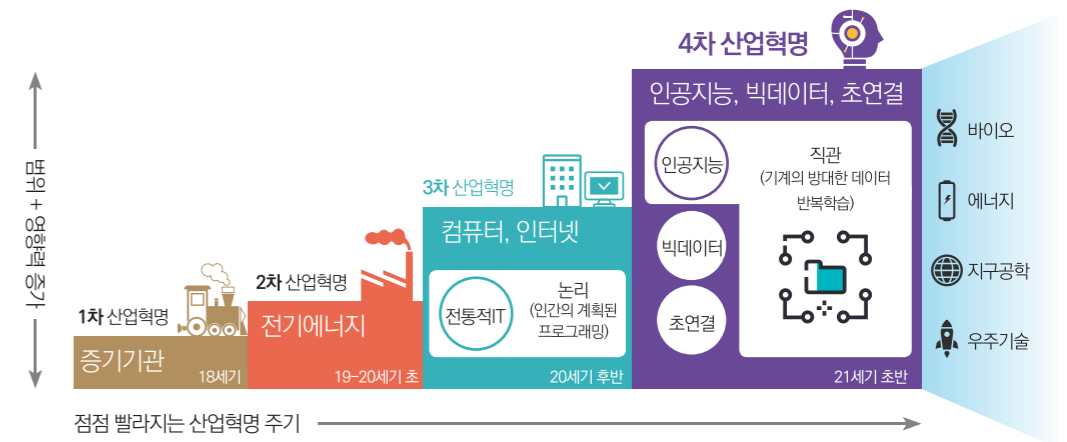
범위 + 영향력 증가

1차 산업혁명

증기기관

18세기

2차 산업혁명

전기에너지

19~20세기 초

3차 산업혁명

컴퓨터, 인터넷

전통적IT

논리
(인간의 계획된 프로그래밍)

20세기 후반

4차 산업혁명

인공지능, 빅데이터, 초연결

인공지능

빅데이터

초연결

직관
(기계의 방대한 데이터 반복학습)

21세기 초반

바이오

에너지

지구공학

우주기술

점점 빨라지는 산업혁명 주기